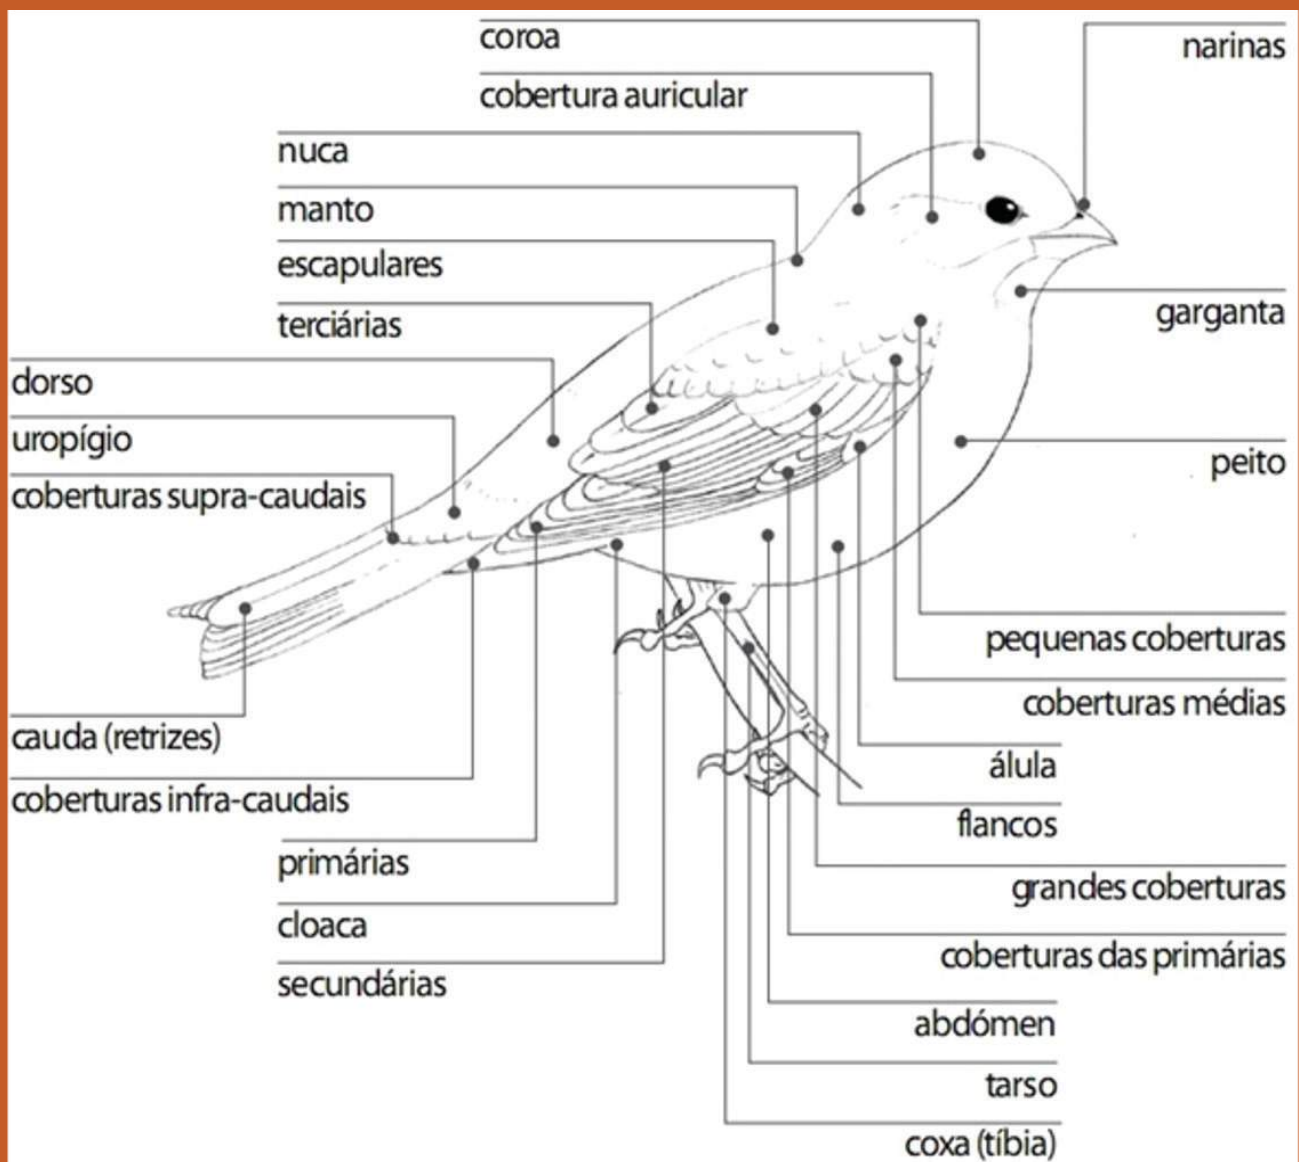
coroa
cobertura auricular
narinas
nuca
manto
escapulares
terciárias
garganta
dorso
uropígio
coberturas supra-caudais
peito
pequenas coberturas
coberturas médias
cauda (retrizes)
coberturas infra-caudais
álula
flancos
primárias
grandes coberturas
cloaca
coberturas das primárias
secundárias
abdómen
tarso
coxa (tíbia)